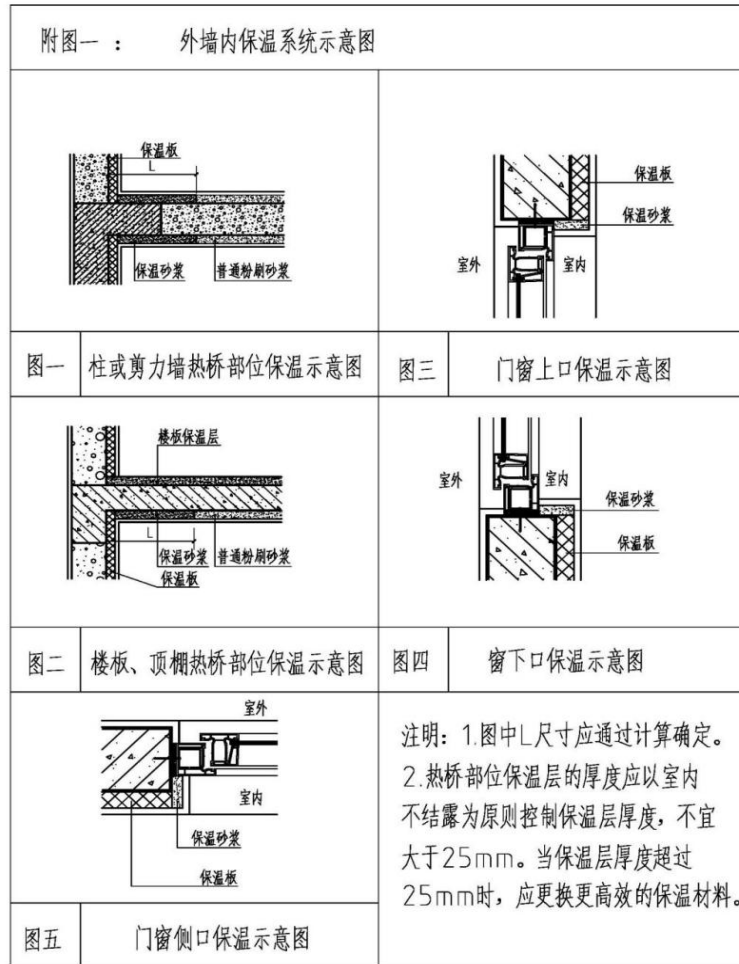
附图一 ： 外墙内保温系统示意图

保温板
L
保温砂浆
普通粉刷砂浆

保温板
保温砂浆
室外
室内

| 图一 | 柱或剪力墙热桥部位保温示意图 | 图三 | 门窗上口保温示意图 |
|---|---|---|---|

楼板保温层
L
保温砂浆
普通粉刷砂浆
保温板

室外
室内
保温砂浆
保温板

| 图二 | 楼板、顶棚热桥部位保温示意图 | 图四 | 窗下口保温示意图 |
|---|---|---|---|

室外
室内
保温砂浆
保温板

注明：1.图中L尺寸应通过计算确定。
2.热桥部位保温层的厚度应以室内不结露为原则控制保温层厚度，不宜大于25mm。当保温层厚度超过25mm时，应更换更高效的保温材料。

| 图五 | 门窗侧口保温示意图 |
|---|---|